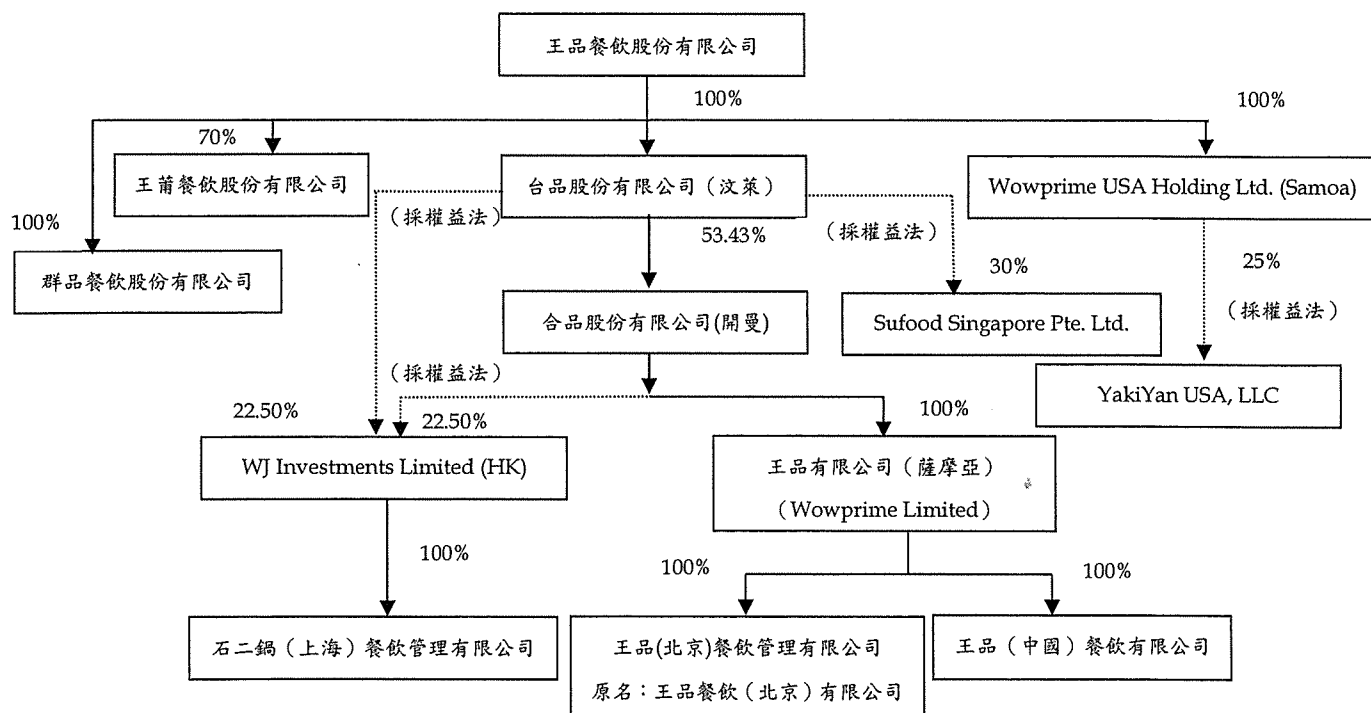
王品餐飲股份有限公司

100%

100%

70%

王莆餐飲股份有限公司

台品股份有限公司（汶萊）

Wowprime USA Holding Ltd. (Samoa)

100%

（採權益法）

53.43%

（採權益法）

群品餐飲股份有限公司

30%

25%

合品股份有限公司(開曼)

Sufood Singapore Pte. Ltd.

（採權益法）

（採權益法）

YakiYan USA, LLC

22.50%

22.50%

100%

WJ Investments Limited (HK)

王品有限公司（薩摩亞）（Wowprime Limited）

100%

100%

100%

石二鍋（上海）餐飲管理有限公司

王品(北京)餐飲管理有限公司 原名：王品餐飲（北京）有限公司

王品（中國）餐飲有限公司